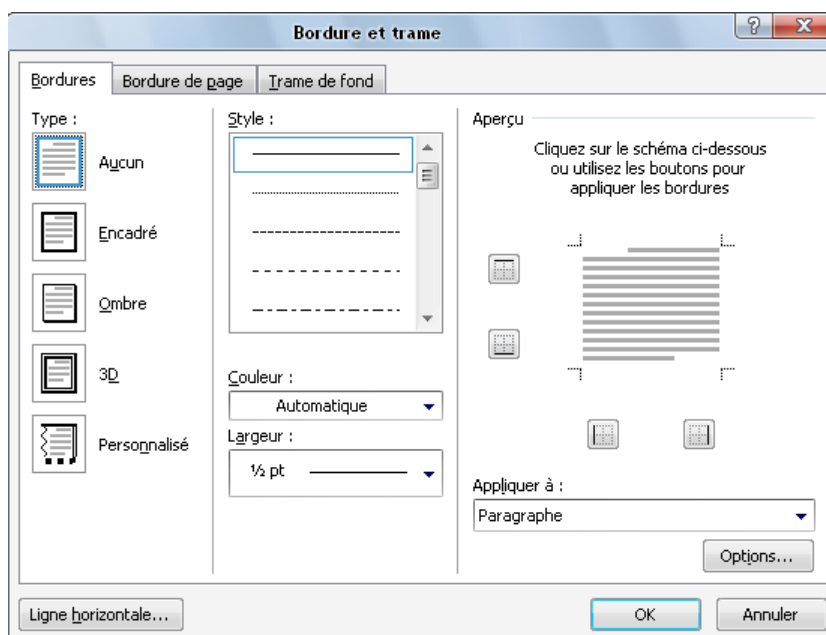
Bordure et trame

Bordures | Bordure de page | Trame de fond

Type :

Aucun

Encadré

Ombre

3D

Personnalisé

Style :

Couleur :

Automatique

Largeur :

½ pt

Aperçu

Cliquez sur le schéma ci-dessous ou utilisez les boutons pour appliquer les bordures

Appliquer à :

Paragraphe

Options...

Ligne horizontale...

OK

Annuler